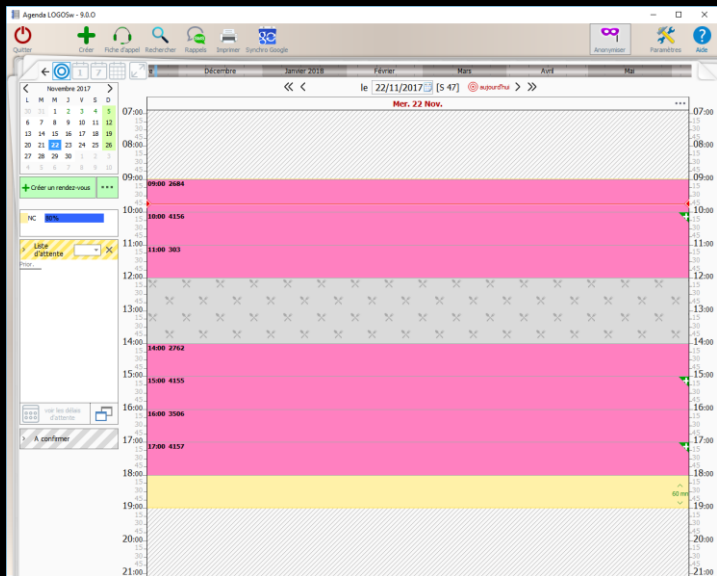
Agenda LOGOSw - 9.0.0

Quitter Créer Fiche d'appel Rechercher Rappels Imprimer Synchro Google Anonymiser Paramètres Aide

Décembre Janvier 2018 Février Mars Avril Mai

le 22/11/2017 [S 47] aujourd'hui

Mer. 22 Nov.

Novembre 2017

| L | M | M | J | V | S | D |
|---|---|---|---|---|---|---|
| 30 | 31 | 1 | 2 | 3 | 4 | 5 |
| 6 | 7 | 8 | 9 | 10 | 11 | 12 |
| 13 | 14 | 15 | 16 | 17 | 18 | 19 |
| 20 | 21 | 22 | 23 | 24 | 25 | 26 |
| 27 | 28 | 29 | 30 | 1 | 2 | 3 |
| 4 | 5 | 6 | 7 | 8 | 9 | 10 |

Créer un rendez-vous

NC 80%

Liste d'attente

Prior.

voir les délais d'attente

A confirmer

07:00 15 30 45 08:00 15 30 45 09:00 15 30 45 10:00 15 30 45 11:00 15 30 45 12:00 15 30 45 13:00 15 30 45 14:00 15 30 45 15:00 15 30 45 16:00 15 30 45 17:00 15 30 45 18:00 15 30 45 19:00 15 30 45 20:00 15 30 45 21:00

09:00 2684
10:00 4156
11:00 383
14:00 2762
15:00 4155
16:00 3506
17:00 4157

60 mn